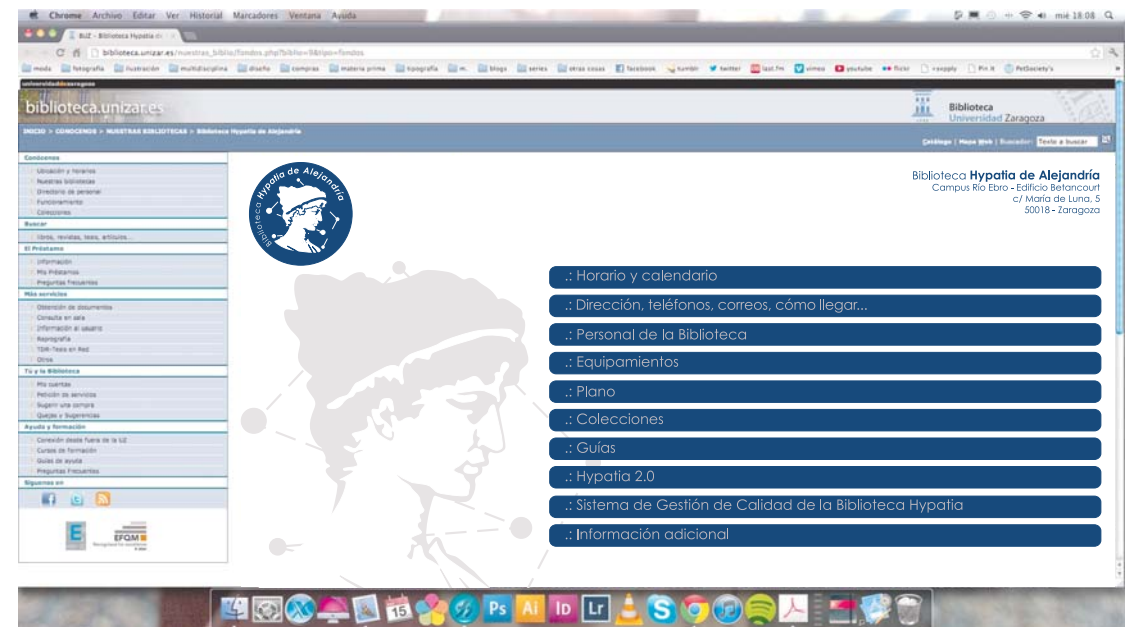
Chrome Archivo Editar Ver Historial Marcadores Ventana Ayuda

mié 18:08

BUZ - Biblioteca Hypatia de

biblioteca.unizar.es/nuestras_biblio/fondos.php?biblio=9&tipo=fondos

moda fotografía ilustración multidisciplina diseño compras materia prima tipografía m. blogs series otras cosas facebook tumblr twitter last.fm vimeo youtube flickr +expply Pin It PetSociety's

universidad de zaragoza

biblioteca.unizar.es

Biblioteca Universidad Zaragoza

INICIO > CONOCENOS > NUESTRAS BIBLIOTECAS > Biblioteca Hypatia de Alejandría

Catálogo | Mapa Web | Buscador: Texto a buscar

Conócenos
Ubicación y horarios
Nuestras bibliotecas
Directorio de personal
Funcionamiento
Colecciones
Buscar
libros, revistas, tesis, artículos...
El Préstamo
Información
Mis Préstamos
Preguntas frecuentes
Más servicios
Obtención de documentos
Consulta en sala
Información al usuario
Reprografía
TDR-Tesis en Red
Otros
Tú y la Biblioteca
Mis cuentas
Petición de servicios
Sugerir una compra
Quejas y Sugerencias
Ayuda y formación
Conexión desde fuera de la UZ
Cursos de formación
Guías de ayuda
Preguntas Frecuentes
Síguenos en

EFQM

Biblioteca Hypatia de Alejandría

Biblioteca Hypatia de Alejandría
Campus Río Ebro - Edificio Betancourt
c/ María de Luna, 5
50018 - Zaragoza

.: Horario y calendario
.: Dirección, teléfonos, correos, cómo llegar...
.: Personal de la Biblioteca
.: Equipamientos
.: Plano
.: Colecciones
.: Guías
.: Hypatia 2.0
.: Sistema de Gestión de Calidad de la Biblioteca Hypatia
.: Información adicional

15 Ps Ai ID Lr